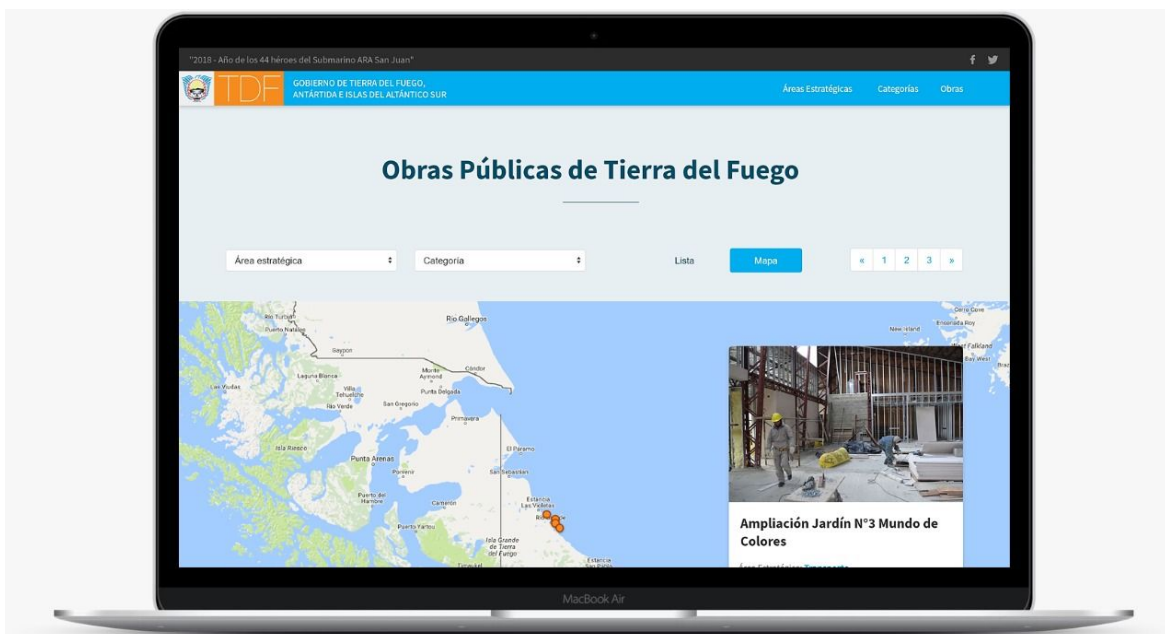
"2018 - Año de los 44 héroes del Submarino ARA San Juan"

f

TDF GOBIERNO DE TIERRA DEL FUEGO, ANTÁRTIDA E ISLAS DEL ATLÁNTICO SUR

Áreas Estratégicas Categorías Obras

Obras Públicas de Tierra del Fuego

Área estratégica

Categoría

Lista Mapa

« 1 2 3 »

Río Turbio
Puerto Natales
Río Gallegos
Gaypon
Laguna Blanca
Monte Aymond
Cóndor
Las Vivas
Villa Tehuelche
Río Verde
Punta Delgada
San Gregorio
Primavera
Isla Riesco
El Páramo
Punta Arenas
Porvenir
San Sebastián
Puerto del Hambre
Cameron
Estancia Las Violetas
Puerto Yartou
Isla Grande de Tierra del Fuego
New Island
Port Falkland
Bay West

Ampliación Jardín N°3 Mundo de Colores

Área Estratégica: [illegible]

MacBook Air